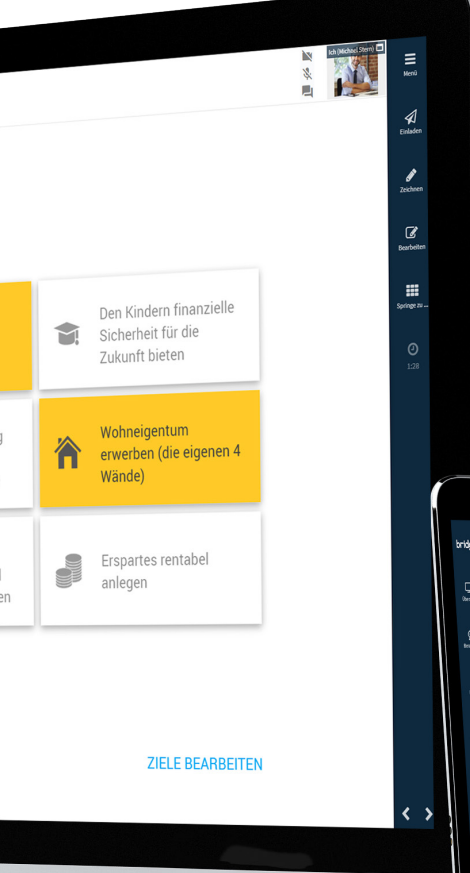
Ich (Michael Stern)

Menü

Einladen

Zeichnen

Bearbeiten

Springe zu ...

1:28

g

Den Kindern finanzielle Sicherheit für die Zukunft bieten

Wohneigentum erwerben (die eigenen 4 Wände)

en

Erspartes rentabel anlegen

ZIELE BEARBEITEN

brid